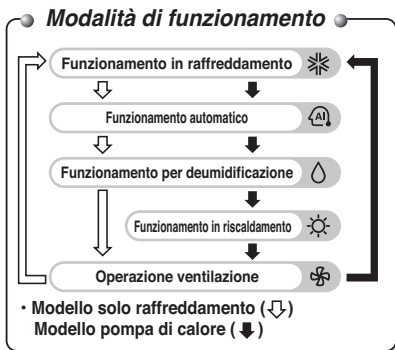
Modalità di funzionamento

Funzionamento in raffreddamento

Funzionamento automatico

AI

Funzionamento per deumidificazione

Funzionamento in riscaldamento

Operazione ventilazione

• Modello solo raffreddamento (⇩)
Modello pompa di calore (⬇)